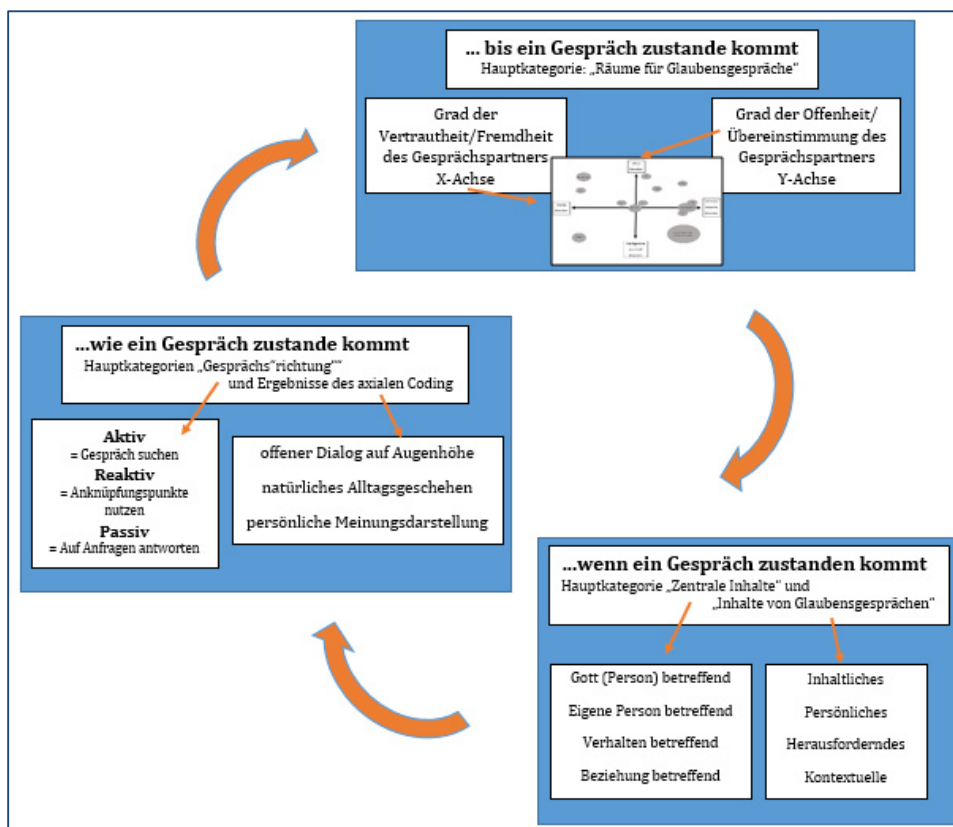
… bis ein Gespräch zustande kommt
Hauptkategorie: „Räume für Glaubensgespräche"

Grad der Vertrautheit/Fremdheit des Gesprächspartners X-Achse

Grad der Offenheit/ Übereinstimmung des Gesprächspartners Y-Achse

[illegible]

…wie ein Gespräch zustande kommt
Hauptkategorien „Gesprächs"richtung"" und Ergebnisse des axialen Coding

Aktiv
= Gespräch suchen
Reaktiv
= Anknüpfungspunkte nutzen
Passiv
= Auf Anfragen antworten

offener Dialog auf Augenhöhe
natürliches Alltagsgeschehen
persönliche Meinungsdarstellung

…wenn ein Gespräch zustanden kommt
Hauptkategorie „Zentrale Inhalte" und „Inhalte von Glaubensgesprächen"

Gott (Person) betreffend
Eigene Person betreffend
Verhalten betreffend
Beziehung betreffend

Inhaltliches
Persönliches
Herausforderndes
Kontextuelle